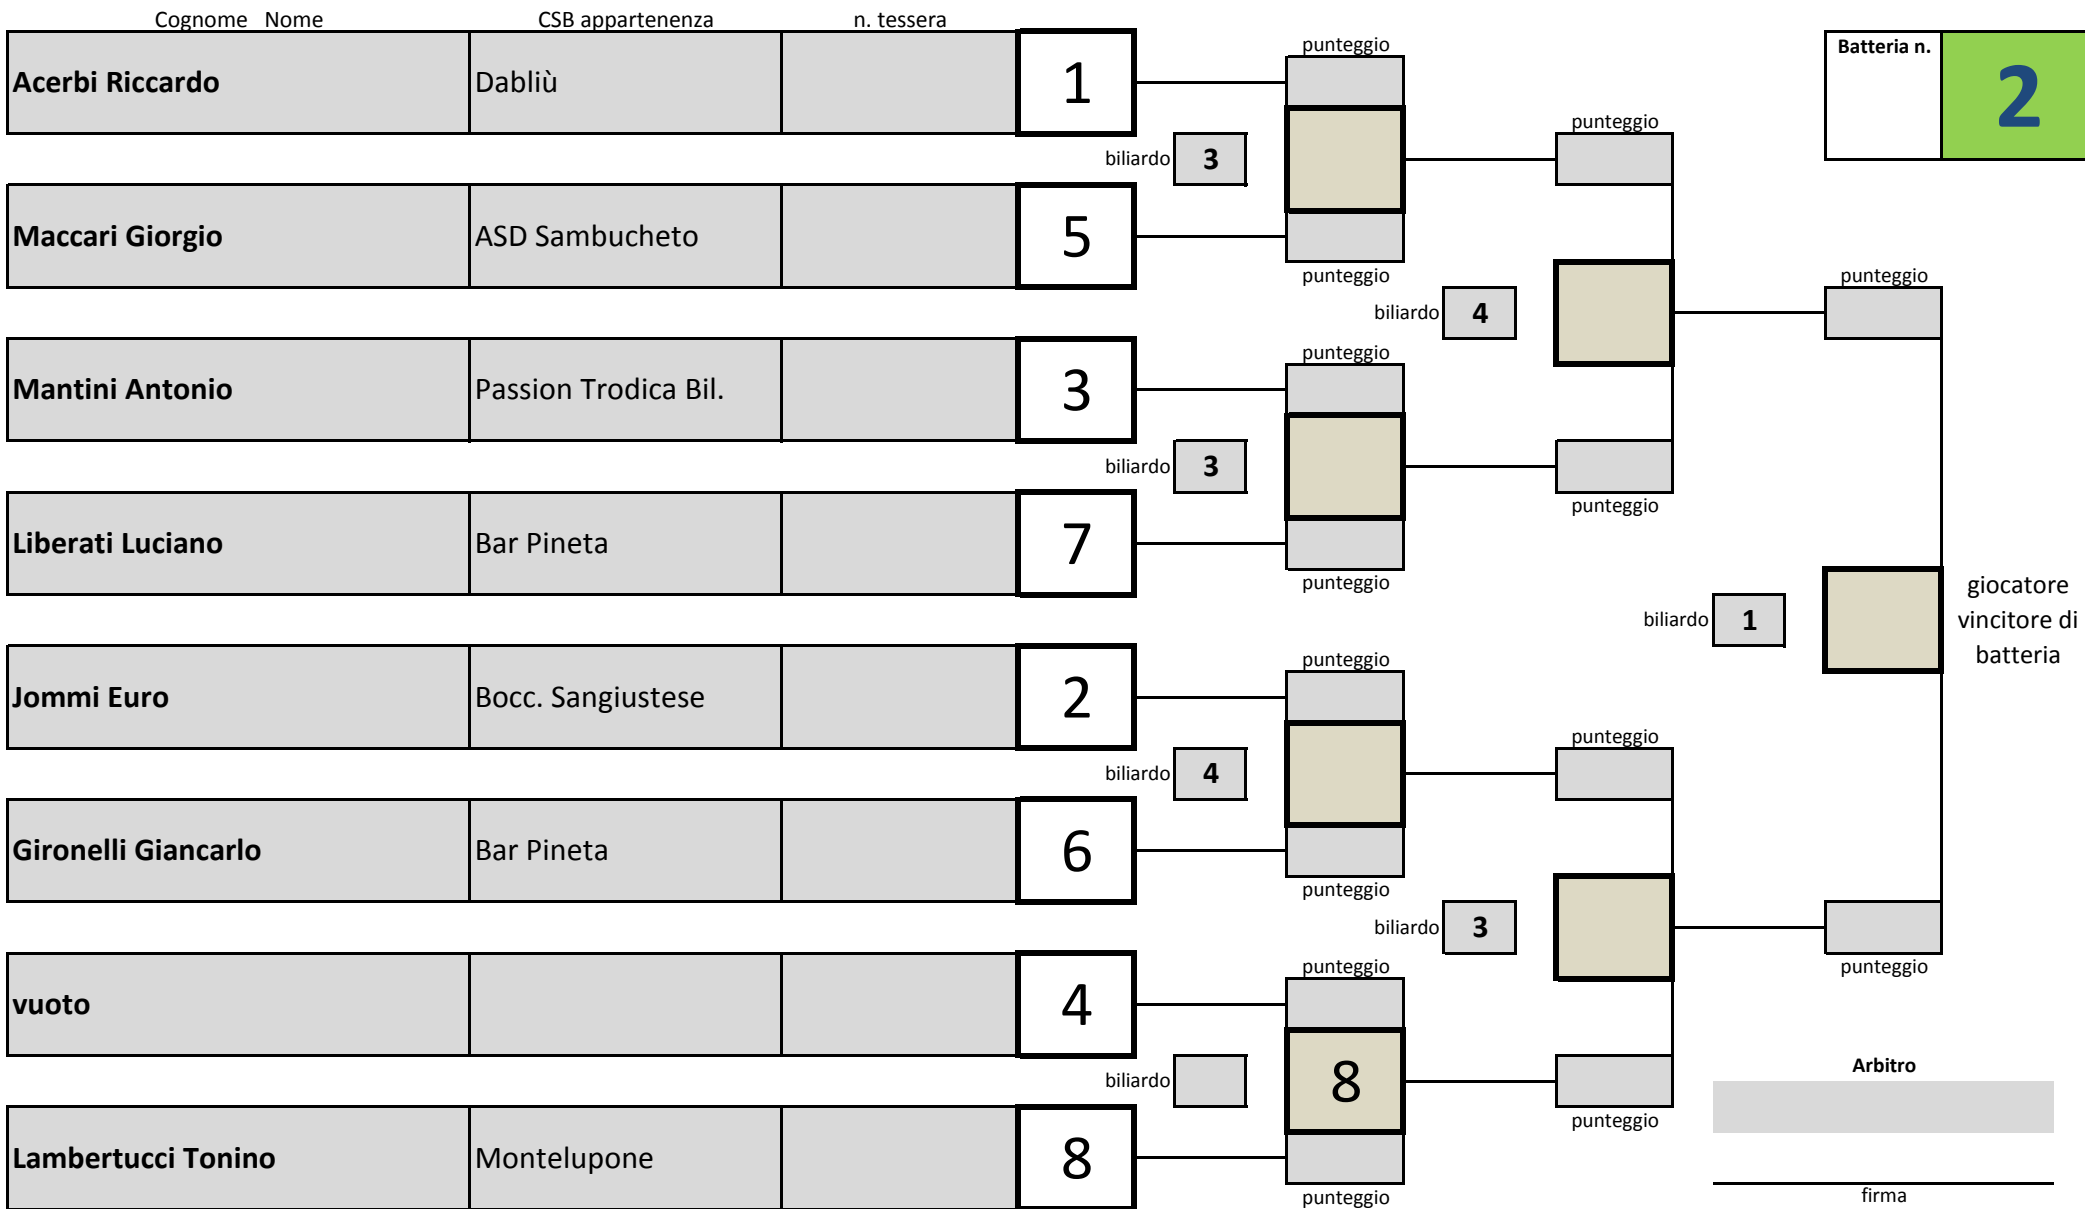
| Cognome Nome | CSB appartenenza | n. tessera | |
|---|---|---|---|
| Acerbi Riccardo | Dabliù | | 1 |
| Maccari Giorgio | ASD Sambucheto | | 5 |
| Mantini Antonio | Passion Trodica Bil. | | 3 |
| Liberati Luciano | Bar Pineta | | 7 |
| Jommi Euro | Bocc. Sangiustese | | 2 |
| Gironelli Giancarlo | Bar Pineta | | 6 |
| vuoto | | | 4 |
| Lambertucci Tonino | Montelupone | | 8 |

Batteria n. 2

punteggio
biliardo 3
punteggio
punteggio
biliardo 4
punteggio
punteggio
biliardo 3
punteggio
punteggio
punteggio
biliardo 1
giocatore vincitore di batteria
punteggio
biliardo 4
punteggio
punteggio
biliardo 3
punteggio
punteggio
biliardo
8
punteggio
punteggio

Arbitro
firma